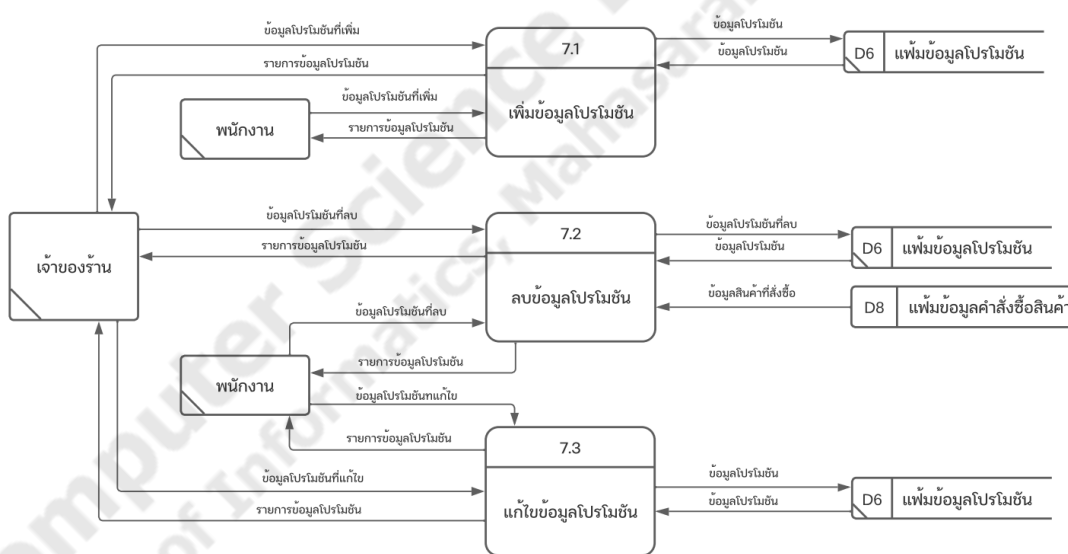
ข้อมูลโปรโมชันที่เพิ่ม
7.1
ข้อมูลโปรโมชัน
ข้อมูลโปรโมชัน
D6 แฟ้มข้อมูลโปรโมชัน
รายการข้อมูลโปรโมชัน
ข้อมูลโปรโมชันที่เพิ่ม
พนักงาน
รายการข้อมูลโปรโมชัน
เพิ่มข้อมูลโปรโมชัน
ข้อมูลโปรโมชันที่ลบ
7.2
ข้อมูลโปรโมชันที่ลบ
D6 แฟ้มข้อมูลโปรโมชัน
รายการข้อมูลโปรโมชัน
ข้อมูลโปรโมชัน
เจ้าของร้าน
ลบข้อมูลโปรโมชัน
ข้อมูลสินค้าที่สั่งซื้อ
D8 แฟ้มข้อมูลคำสั่งซื้อสินค้า
ข้อมูลโปรโมชันที่ลบ
รายการข้อมูลโปรโมชัน
พนักงาน
ข้อมูลโปรโมชันทแก้ไข
รายการข้อมูลโปรโมชัน
7.3
ข้อมูลโปรโมชันที่แก้ไข
ข้อมูลโปรโมชัน
ข้อมูลโปรโมชัน
D6 แฟ้มข้อมูลโปรโมชัน
รายการข้อมูลโปรโมชัน
แก้ไขข้อมูลโปรโมชัน
Computer Science, Faculty of Informatics, Mahasarakham